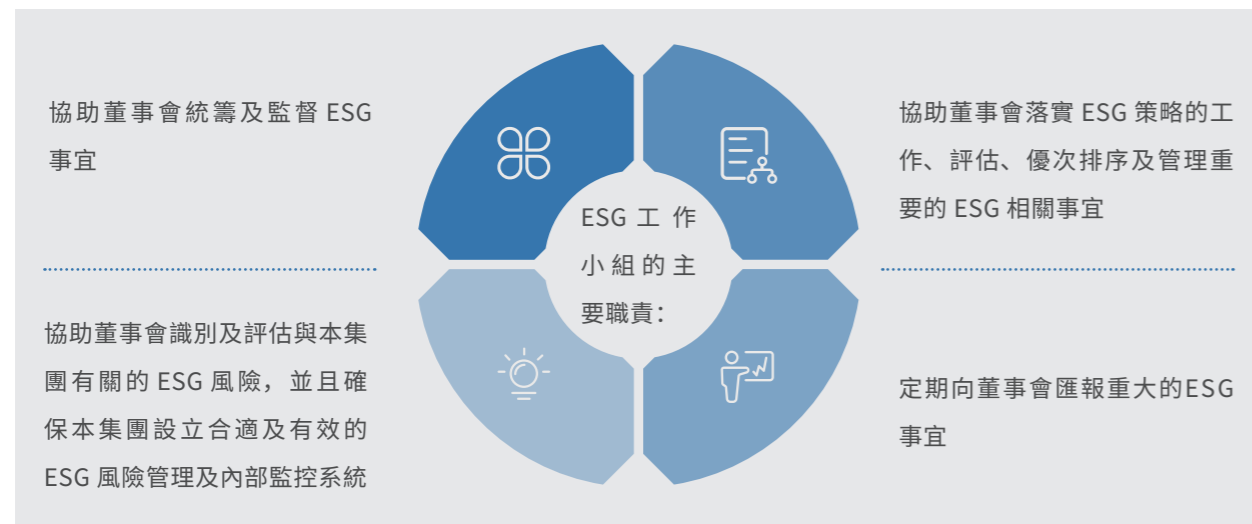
協助董事會統籌及監督 ESG 事宜

協助董事會識別及評估與本集團有關的 ESG 風險，並且確保本集團設立合適及有效的 ESG 風險管理及內部監控系統

ESG 工作小組的主要職責：

協助董事會落實 ESG 策略的工作、評估、優次排序及管理重要的 ESG 相關事宜

定期向董事會匯報重大的ESG 事宜